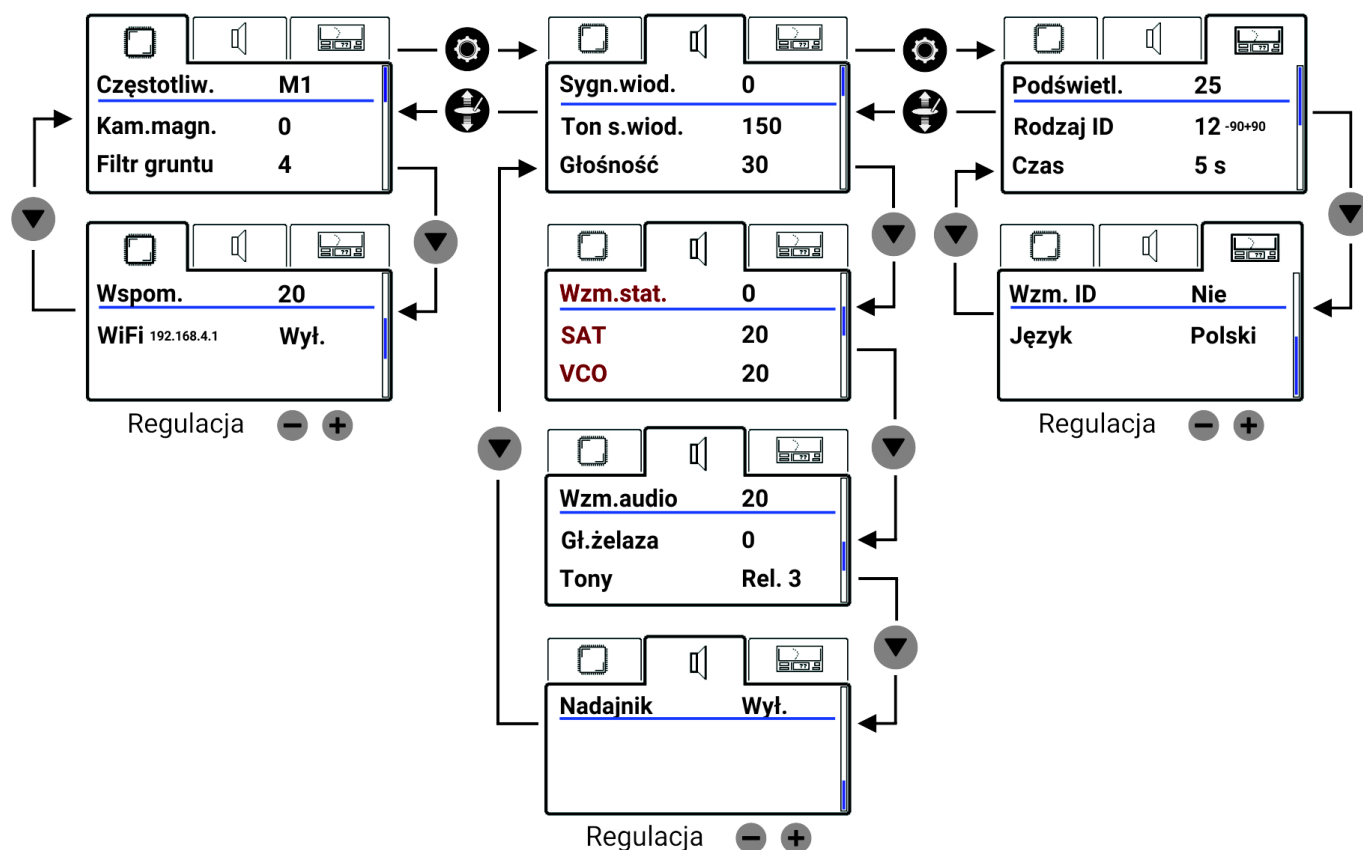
Częstotliw. M1
Kam.magn. 0
Filtr gruntu 4

Wspom. 20
WiFi 192.168.4.1 Wył.

Regulacja

Sygn.wiod. 0
Ton s.wiod. 150
Głośność 30

Wzm.stat. 0
SAT 20
VCO 20

Wzm.audio 20
Gł.żelaza 0
Tony Rel. 3

Nadajnik Wył.

Regulacja

Podświetl. 25
Rodzaj ID 12 -90+90
Czas 5 s

Wzm. ID Nie
Język Polski

Regulacja